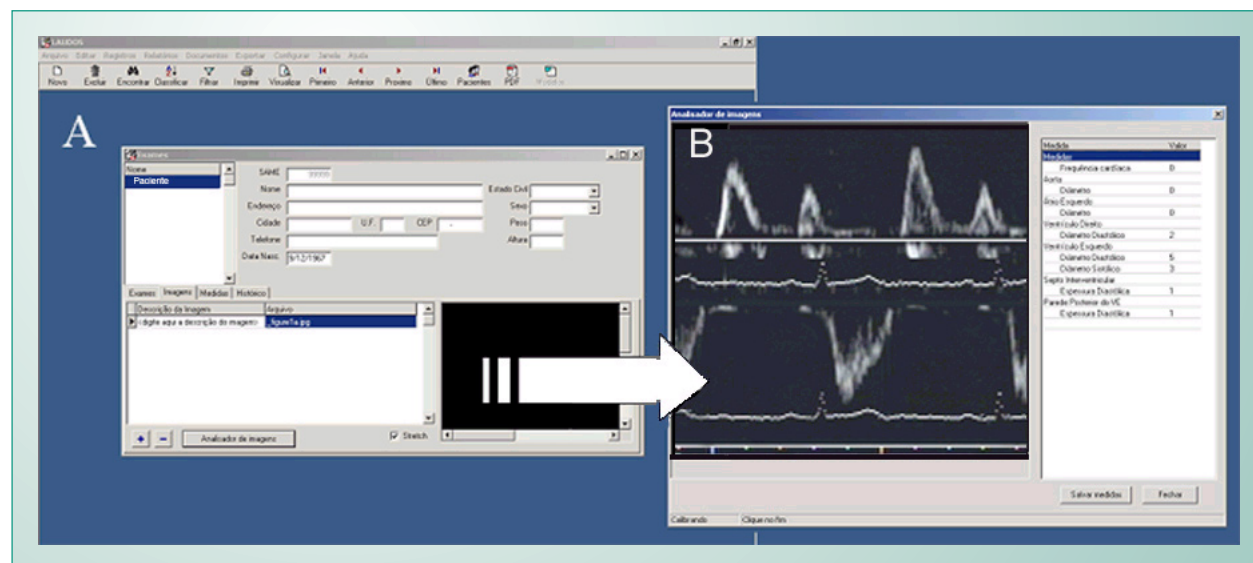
LAUDOS

Arquivo Editar Registros Relatórios Documentos Exportar Configurar Janela Ajuda

Novo Excluir Encontrar Classificar Filtrar Imprimir Visualizar Primeiro Anterior Próximo Último Pacientes PDF

A

Exames

Nome
Paciente

SAME
Nome
Endereço
Cidade
U.F.
CEP
Telefone
Data Nasc. 9/12/1967
Estado Civil
Sexo
Peso
Altura

Exames Imagens Medidas Histórico

| Descrição da Imagem | Arquivo |
|---|---|
| <digite aqui a descrição da imagem> | _figure1a.jpg |

Analisador de imagens

Stretch

Analisador de imagens

B

| Medida | Valor |
|---|---|
| Medidas | |
| Freqüência cardíaca | 0 |
| Aorta | |
| Diâmetro | 0 |
| Átrio Esquerdo | |
| Diâmetro | 0 |
| Ventrículo Direito | |
| Diâmetro Diastólico | 2 |
| Ventrículo Esquerdo | |
| Diâmetro Diastólico | 5 |
| Diâmetro Sistólico | 3 |
| Septo Interventricular | |
| Espessura Diastólica | 1 |
| Parede Posterior do VE | |
| Espessura Diastólica | 1 |

Salvar medidas Fechar

Calibrando Clique no fim